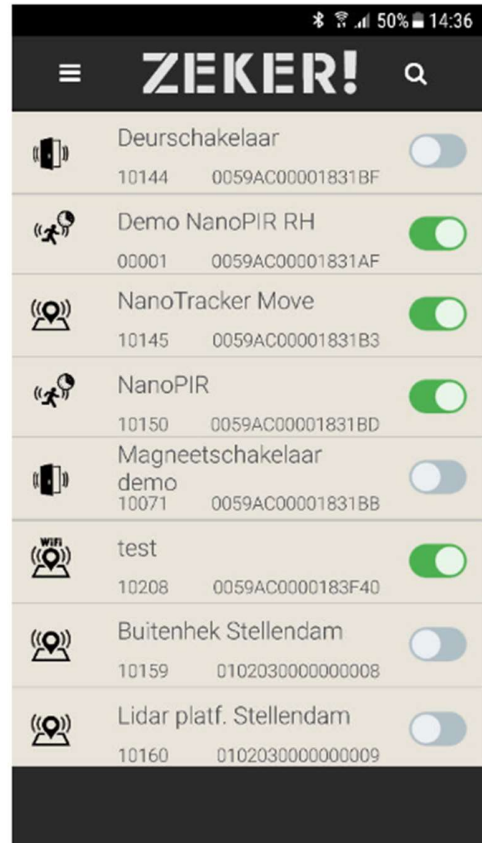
50% 14:36

ZEKER!

Deurschakelaar
10144 0059AC00001831BF

Demo NanoPIR RH
00001 0059AC00001831AF

NanoTracker Move
10145 0059AC00001831B3

NanoPIR
10150 0059AC00001831BD

Magneetschakelaar demo
10071 0059AC00001831BB

WiFi
test
10208 0059AC0000183F40

Buitenhek Stellendam
10159 0102030000000008

Lidar platf. Stellendam
10160 0102030000000009